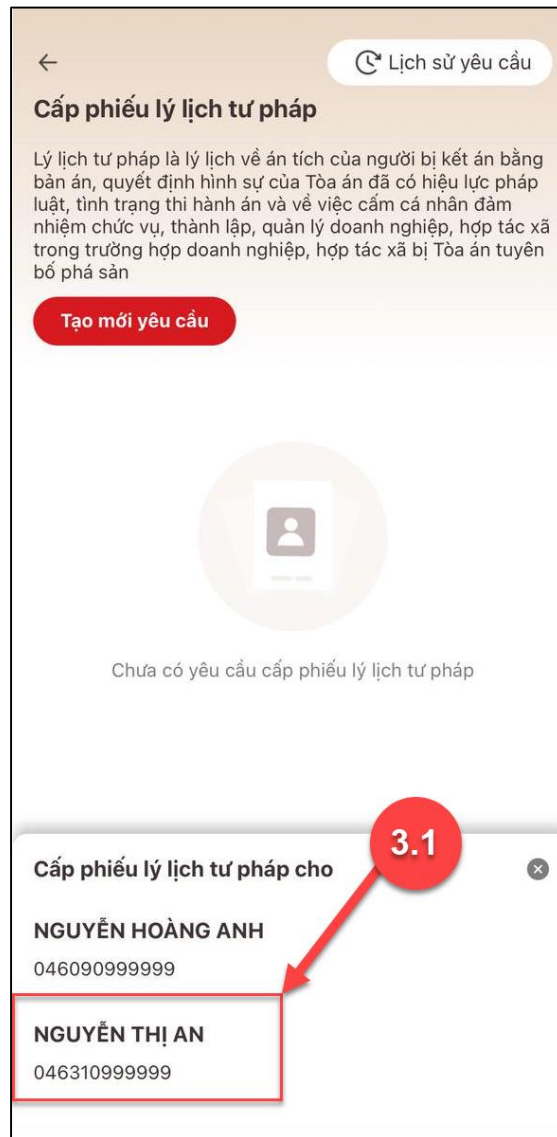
←

Lịch sử yêu cầu

Cấp phiếu lý lịch tư pháp

Lý lịch tư pháp là lý lịch về án tích của người bị kết án bằng bản án, quyết định hình sự của Tòa án đã có hiệu lực pháp luật, tình trạng thi hành án và về việc cấm cá nhân đảm nhiệm chức vụ, thành lập, quản lý doanh nghiệp, hợp tác xã trong trường hợp doanh nghiệp, hợp tác xã bị Tòa án tuyên bố phá sản

Tạo mới yêu cầu

Chưa có yêu cầu cấp phiếu lý lịch tư pháp

3.1

Cấp phiếu lý lịch tư pháp cho

NGUYỄN HOÀNG ANH
046090999999

NGUYỄN THỊ AN
046310999999